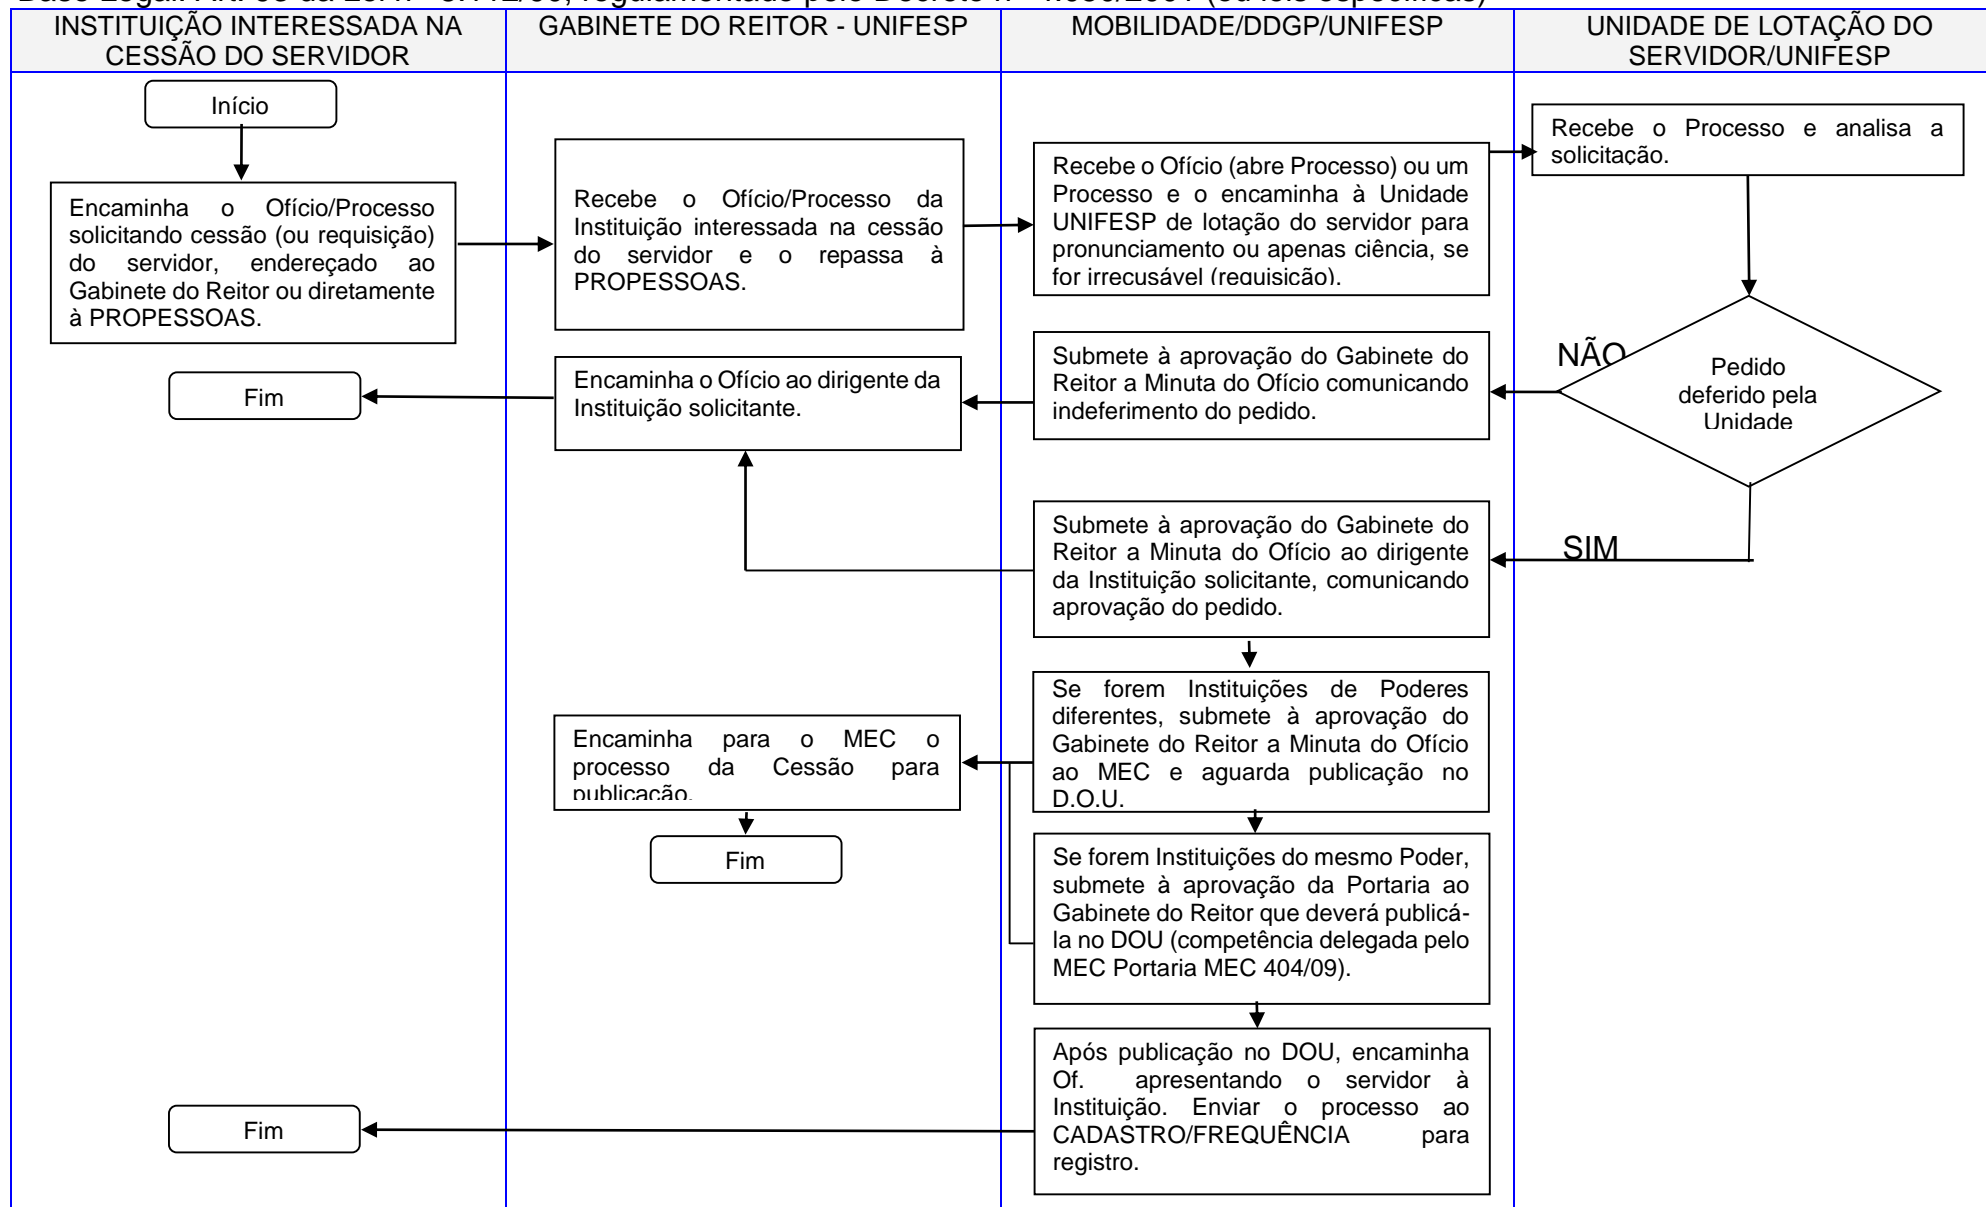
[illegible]

| INSTITUIÇÃO INTERESSADA NA CESSÃO DO SERVIDOR | GABINETE DO REITOR - UNIFESP | MOBILIDADE/DDGP/UNIFESP | UNIDADE DE LOTAÇÃO DO SERVIDOR/UNIFESP |
|---|---|---|---|

Início

Encaminha o Ofício/Processo solicitando cessão (ou requisição) do servidor, endereçado ao Gabinete do Reitor ou diretamente à PROPESSOAS.

Recebe o Ofício/Processo da Instituição interessada na cessão do servidor e o repassa à PROPESSOAS.

Recebe o Ofício (abre Processo) ou um Processo e o encaminha à Unidade UNIFESP de lotação do servidor para pronunciamento ou apenas ciência, se for irrecusável (requisição).

Recebe o Processo e analisa a solicitação.

Pedido deferido pela Unidade

NÃO

Submete à aprovação do Gabinete do Reitor a Minuta do Ofício comunicando indeferimento do pedido.

Encaminha o Ofício ao dirigente da Instituição solicitante.

Fim

SIM

Submete à aprovação do Gabinete do Reitor a Minuta do Ofício ao dirigente da Instituição solicitante, comunicando aprovação do pedido.

Se forem Instituições de Poderes diferentes, submete à aprovação do Gabinete do Reitor a Minuta do Ofício ao MEC e aguarda publicação no D.O.U.

Encaminha para o MEC o processo da Cessão para publicação.

Fim

Se forem Instituições do mesmo Poder, submete à aprovação da Portaria ao Gabinete do Reitor que deverá publicá-la no DOU (competência delegada pelo MEC Portaria MEC 404/09).

Após publicação no DOU, encaminha Of. apresentando o servidor à Instituição. Enviar o processo ao CADASTRO/FREQUÊNCIA para registro.

Fim